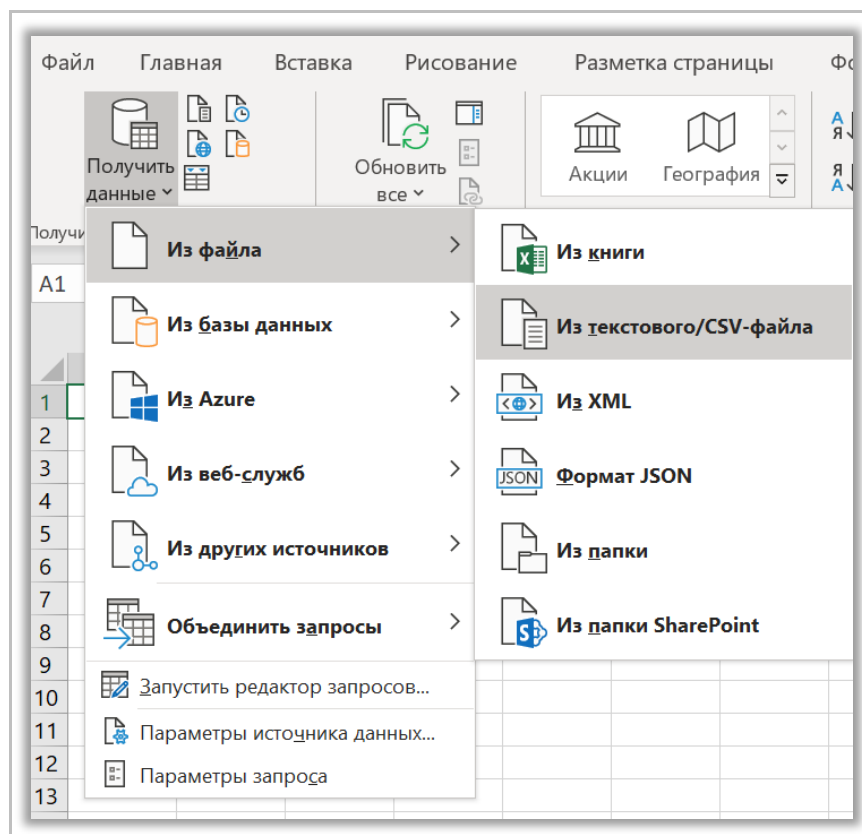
Файл Главная Вставка Рисование Разметка страницы Фо

Получить данные

Обновить все

Акции География

Получи

A1

Из файла

Из базы данных

Из Azure

Из веб-служб

Из других источников

Объединить запросы

Запустить редактор запросов...

Параметры источника данных...

Параметры запроса

Из книги

Из текстового/CSV-файла

Из XML

Формат JSON

Из папки

Из папки SharePoint

1
2
3
4
5
6
7
8
9
10
11
12
13